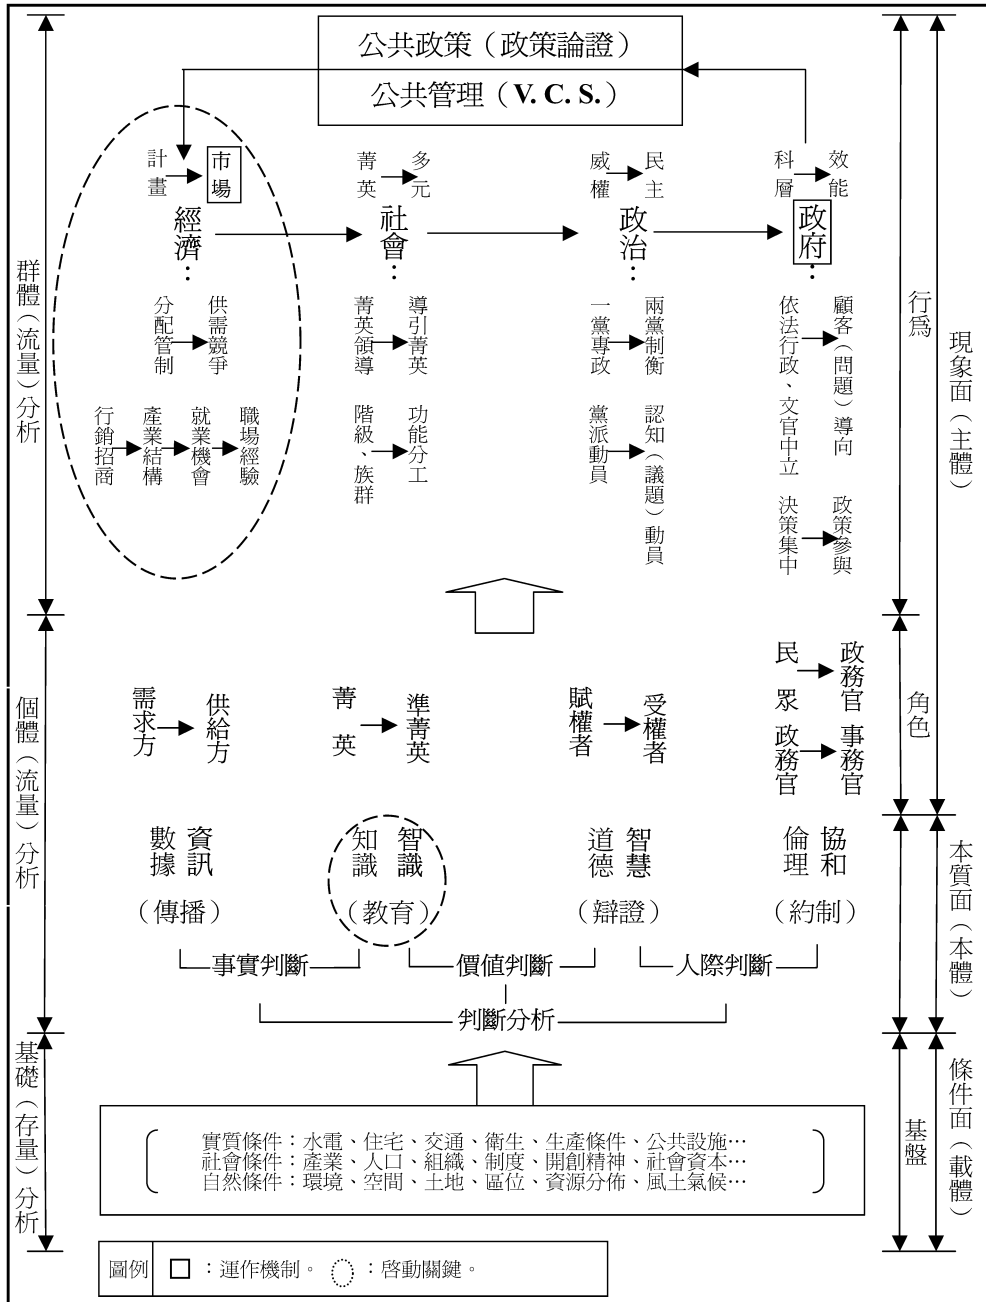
公共政策（政策論證）

公共管理（V. C. S.）

計畫 → 市場
經濟：
分配管制 → 供需競爭
行銷招商 → 產業結構 → 就業機會 → 職場經驗

菁英 → 多元
社會：
菁英領導 → 導引菁英
階級、族群 → 功能分工

威權 → 民主
政治：
一黨專政 → 兩黨制衡
黨派動員 → 認知（議題）動員

科層 → 效能
政府：
依法行政、文官中立 → 顧客（問題）導向
決策集中 → 政策參與

群體（流量）分析

行爲

現象面（主體）

需求方 → 供給方

菁英 → 準菁英

賦權者 → 受權者

民眾 → 政務官
政務官 → 事務官

角色

個體（流量）分析

數據 資訊
（傳播）

知識 智識
（教育）

道德 智慧
（辯證）

倫理 協和
（約制）

事實判斷

價值判斷

人際判斷

判斷分析

本質面（本體）

基礎（存量）分析

實質條件：水電、住宅、交通、衛生、生產條件、公共設施…
社會條件：產業、人口、組織、制度、開創精神、社會資本…
自然條件：環境、空間、土地、區位、資源分佈、風土氣候…

基盤

條件面（載體）

圖例 □：運作機制。 ◌：啓動關鍵。